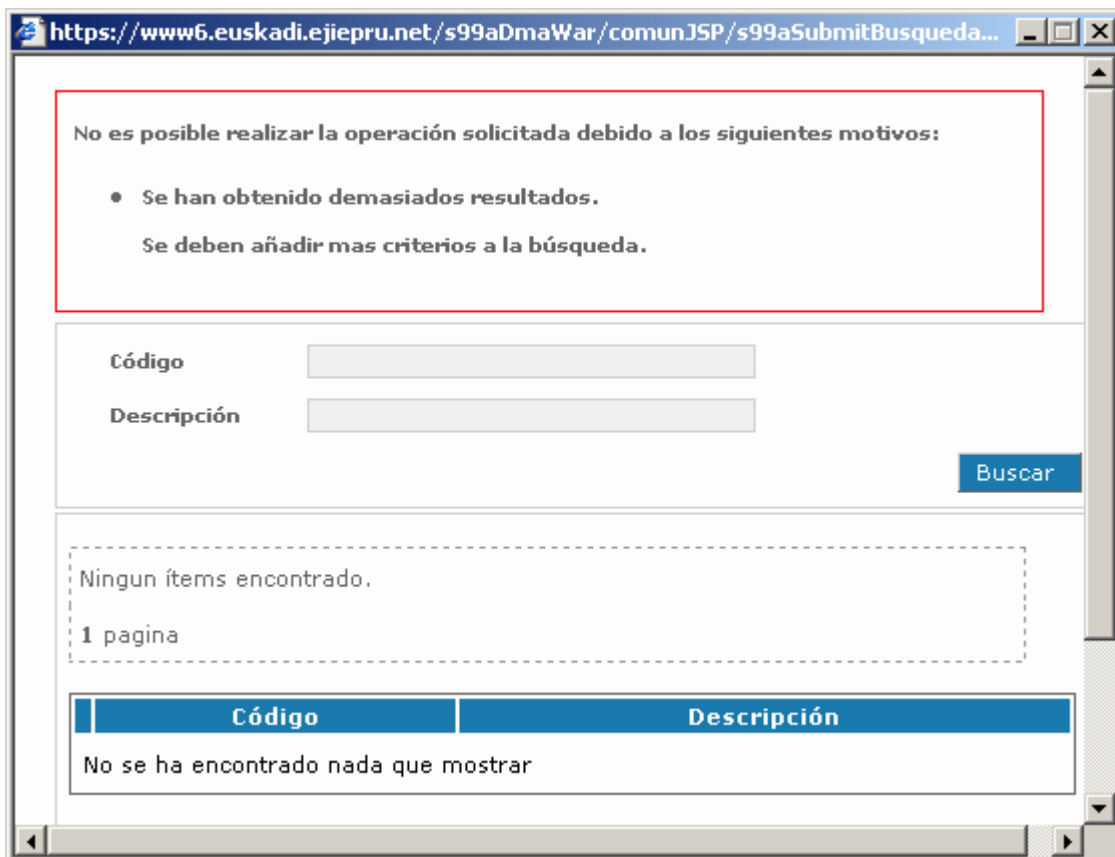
https://www6.euskadi.ejiepru.net/s99aDmaWar/comunJSP/s99aSubmitBusqueda...

No es posible realizar la operación solicitada debido a los siguientes motivos:

• Se han obtenido demasiados resultados.

Se deben añadir mas criterios a la búsqueda.

Código

Descripción

Buscar

Ningun ítems encontrado.

1 pagina

| | Código | Descripción |
|---|---|---|
| No se ha encontrado nada que mostrar | | |